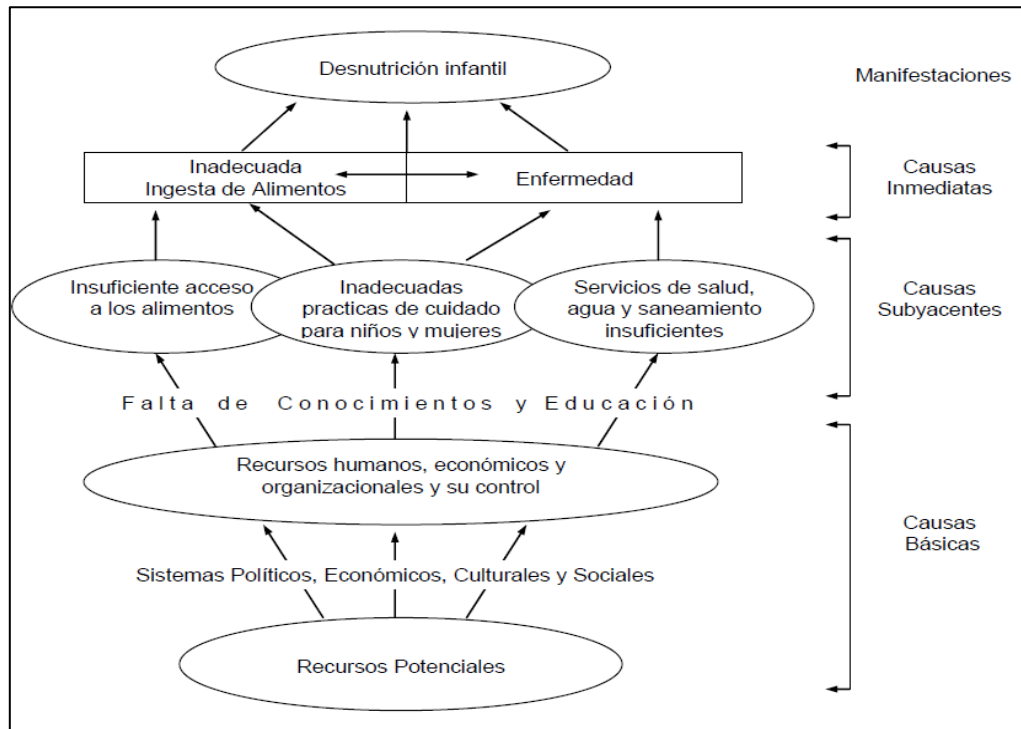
Desnutrición infantil

Manifestaciones

Inadecuada Ingesta de Alimentos

Enfermedad

Causas Inmediatas

Insuficiente acceso a los alimentos

Inadecuadas practicas de cuidado para niños y mujeres

Servicios de salud, agua y saneamiento insuficientes

Causas Subyacentes

Falta de Conocimientos y Educación

Recursos humanos, económicos y organizacionales y su control

Sistemas Políticos, Económicos, Culturales y Sociales

Recursos Potenciales

Causas Básicas